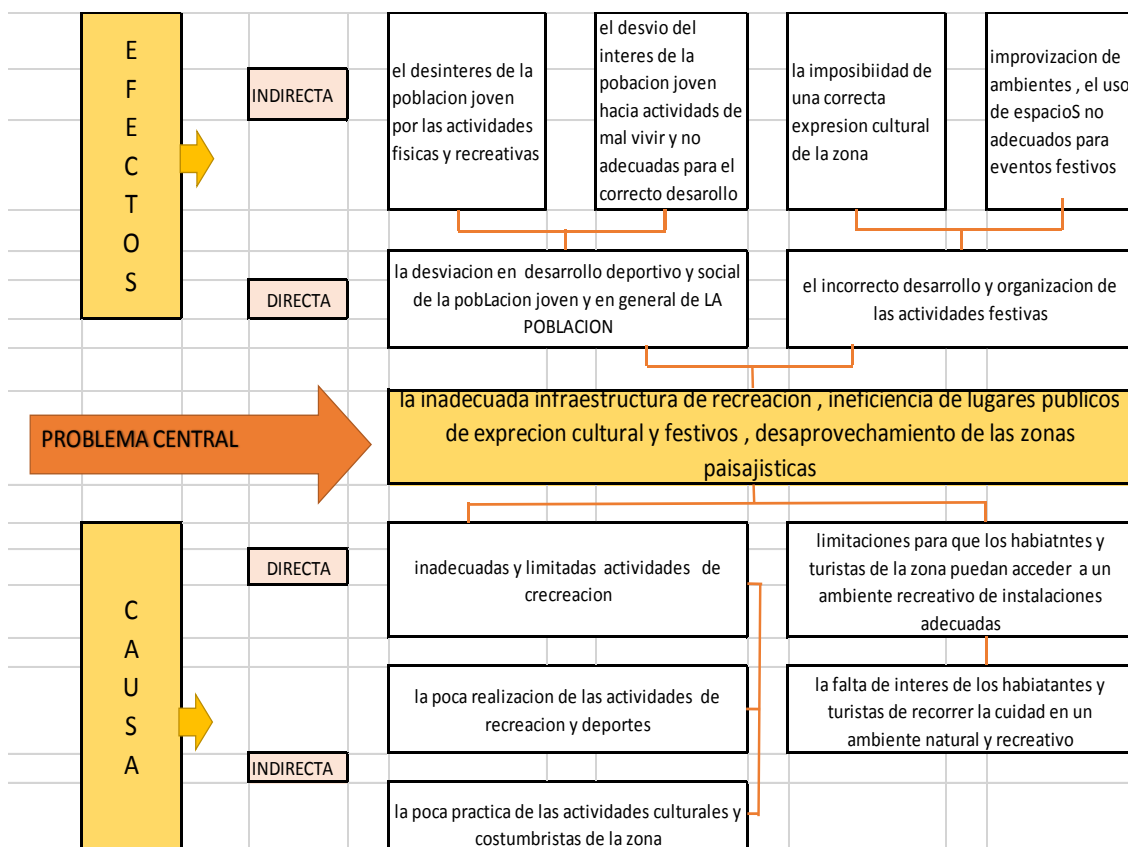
E
F
E
C
T
O
S

INDIRECTA

el desinteres de la poblacion joven por las actividades fisicas y recreativas

el desvio del interes de la pobacion joven hacia actividades de mal vivir y no adecuadas para el correcto desarollo

la imposibiidad de una correcta expresion cultural de la zona

improvizacion de ambientes , el uso de espacioS no adecuados para eventos festivos

DIRECTA

la desviacion en desarrollo deportivo y social de la pobLacion joven y en general de LA POBLACION

el incorrecto desarrollo y organizacion de las actividades festivas

PROBLEMA CENTRAL

la inadecuada infraestructura de recreacion , ineficiencia de lugares publicos de exprecion cultural y festivos , desaprovechamiento de las zonas paisajisticas

C
A
U
S
A

DIRECTA

inadecuadas y limitadas actividades de crecreacion

limitaciones para que los habiatntes y turistas de la zona puedan acceder a un ambiente recreativo de instalaciones adecuadas

la poca realizacion de las actividades de recreacion y deportes

la falta de interes de los habiatantes y turistas de recorrer la cuidad en un ambiente natural y recreativo

INDIRECTA

la poca practica de las actividades culturales y costumbristas de la zona